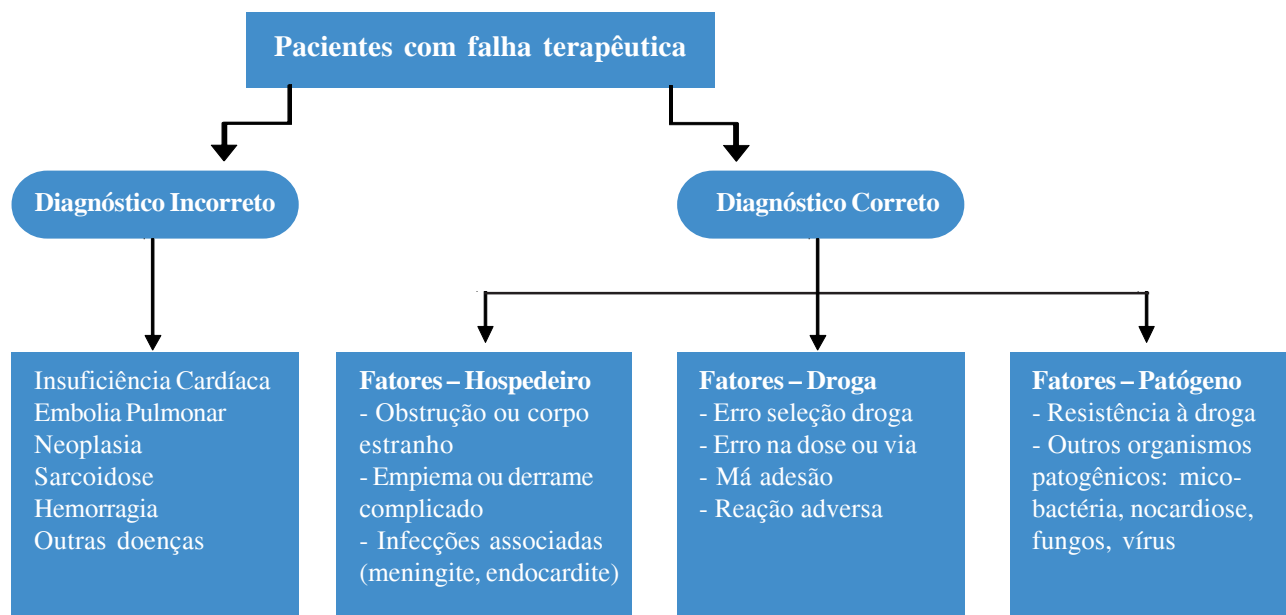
Pacientes com falha terapêutica

Diagnóstico Incorreto

Diagnóstico Correto

Insuficiência Cardíaca
Embolia Pulmonar
Neoplasia
Sarcoidose
Hemorragia
Outras doenças

Fatores – Hospedeiro
- Obstrução ou corpo estranho
- Empiema ou derrame complicado
- Infecções associadas (meningite, endocardite)

Fatores – Droga
- Erro seleção droga
- Erro na dose ou via
- Má adesão
- Reação adversa

Fatores – Patógeno
- Resistência à droga
- Outros organismos patogênicos: micobactéria, nocardiose, fungos, vírus